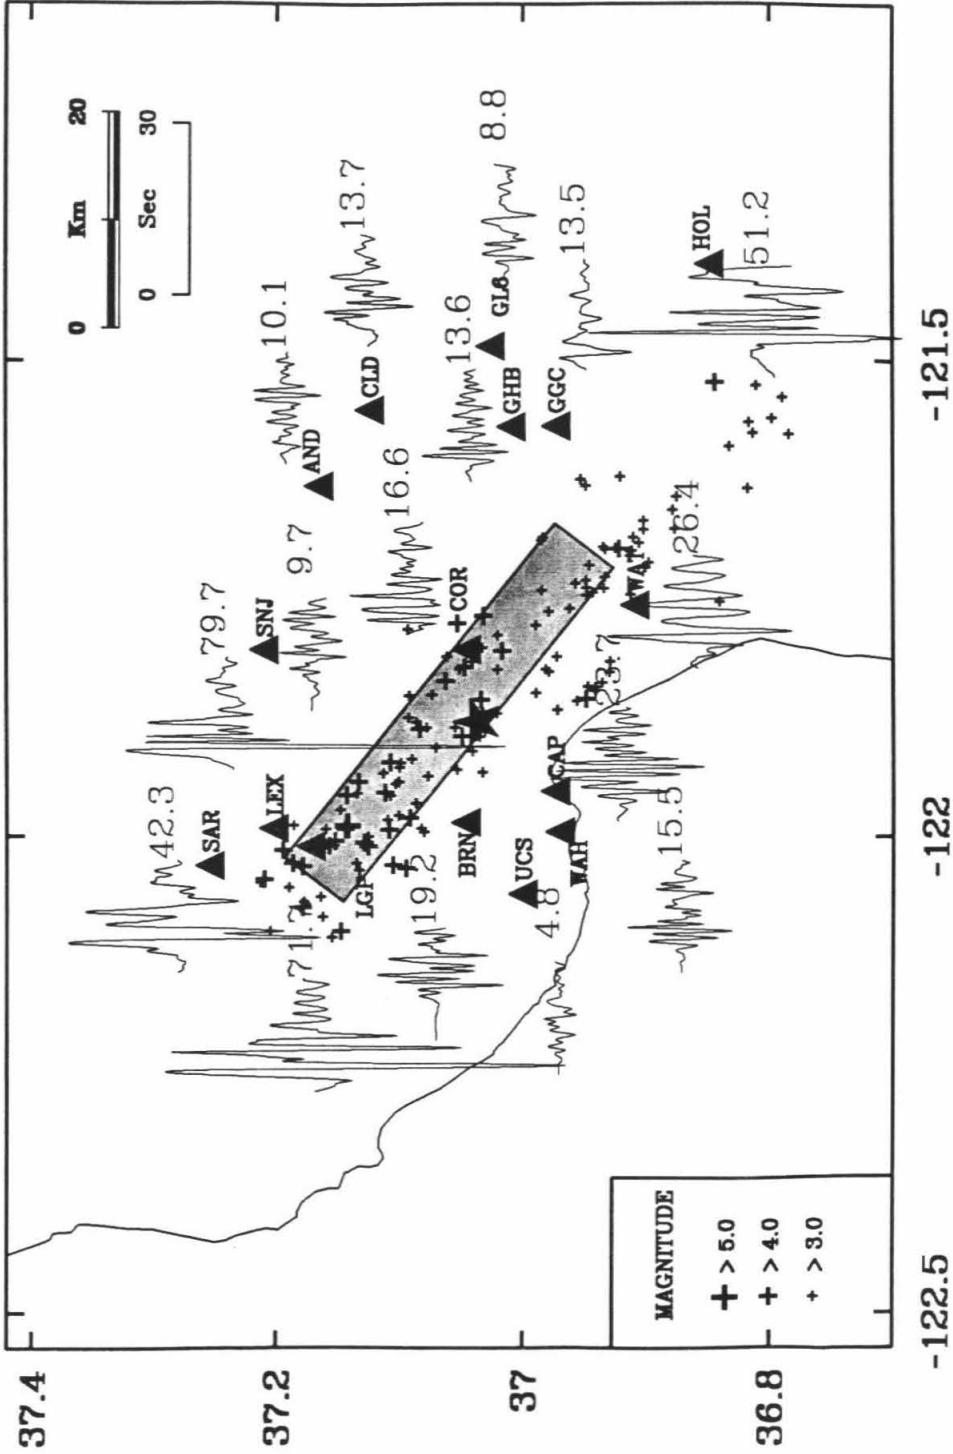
0 Km 20
0 Sec 30

10.1
13.7
8.8
13.6
13.5
51.2
16.6
9.7
79.7
42.3
19.2
71.7
4.8
15.5
23.7
26.4

SAR
LEX
SNJ
AND
CLD
GL6
GHB
GGC
HOL
COR
LGP
BRN
UCS
MAH
CAP
WAT

MAGNITUDE
+ > 5.0
+ > 4.0
+ > 3.0

37.4
37.2
37
36.8

-122.5
-122
-121.5